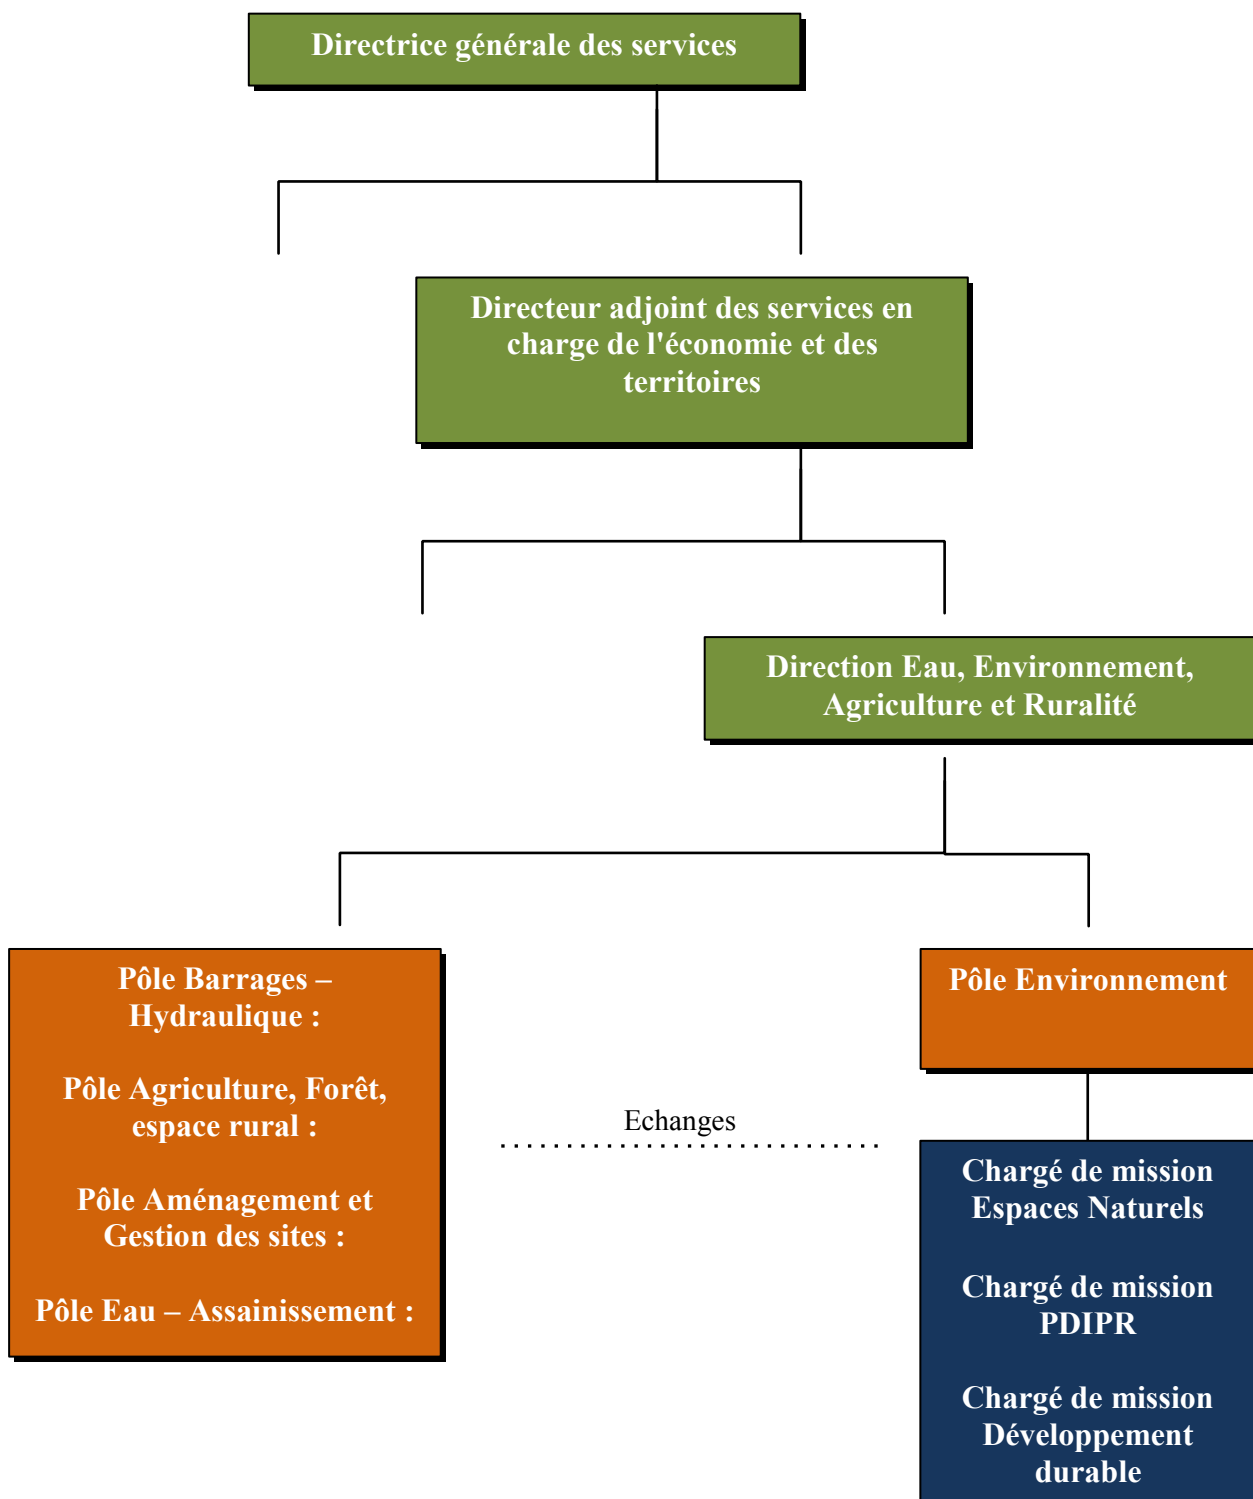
Directrice générale des services

Directeur adjoint des services en charge de l'économie et des territoires

Direction Eau, Environnement, Agriculture et Ruralité

Pôle Barrages – Hydraulique :

Pôle Agriculture, Forêt, espace rural :

Pôle Aménagement et Gestion des sites :

Pôle Eau – Assainissement :

Echanges

Pôle Environnement

Chargé de mission Espaces Naturels

Chargé de mission PDIPR

Chargé de mission Développement durable